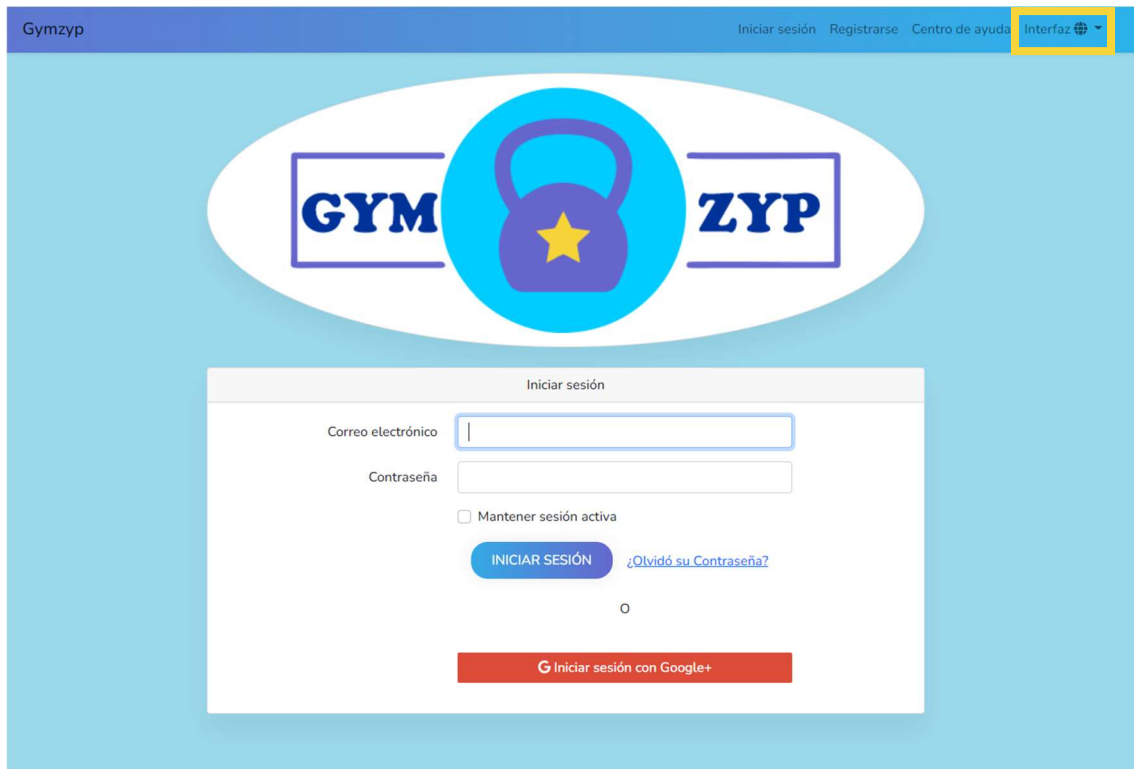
Gymzyp

Iniciar sesión Registrarse Centro de ayuda Interfaz

GYM ZYP

Iniciar sesión

Correo electrónico

Contraseña

Mantener sesión activa

INICIAR SESIÓN ¿Olvidó su Contraseña?

O

G Iniciar sesión con Google+